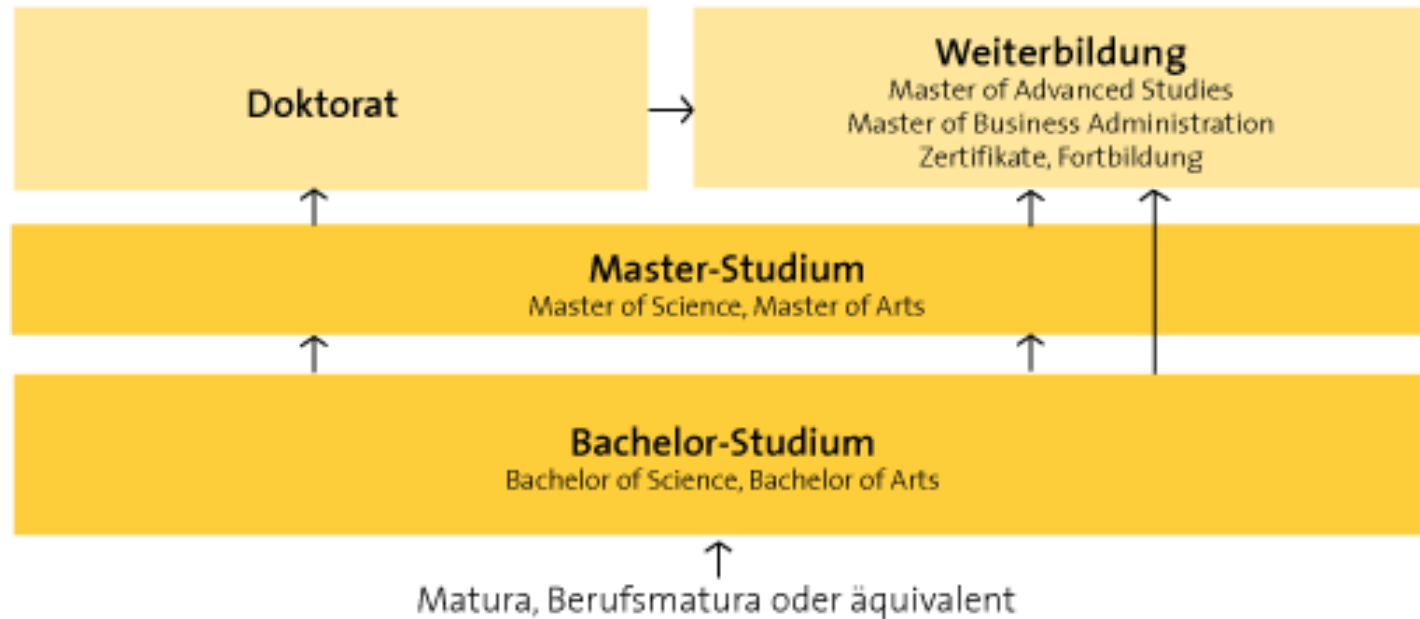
Doktorat

Weiterbildung
Master of Advanced Studies
Master of Business Administration
Zertifikate, Fortbildung

Master-Studium
Master of Science, Master of Arts

Bachelor-Studium
Bachelor of Science, Bachelor of Arts

Matura, Berufsmatura oder äquivalent